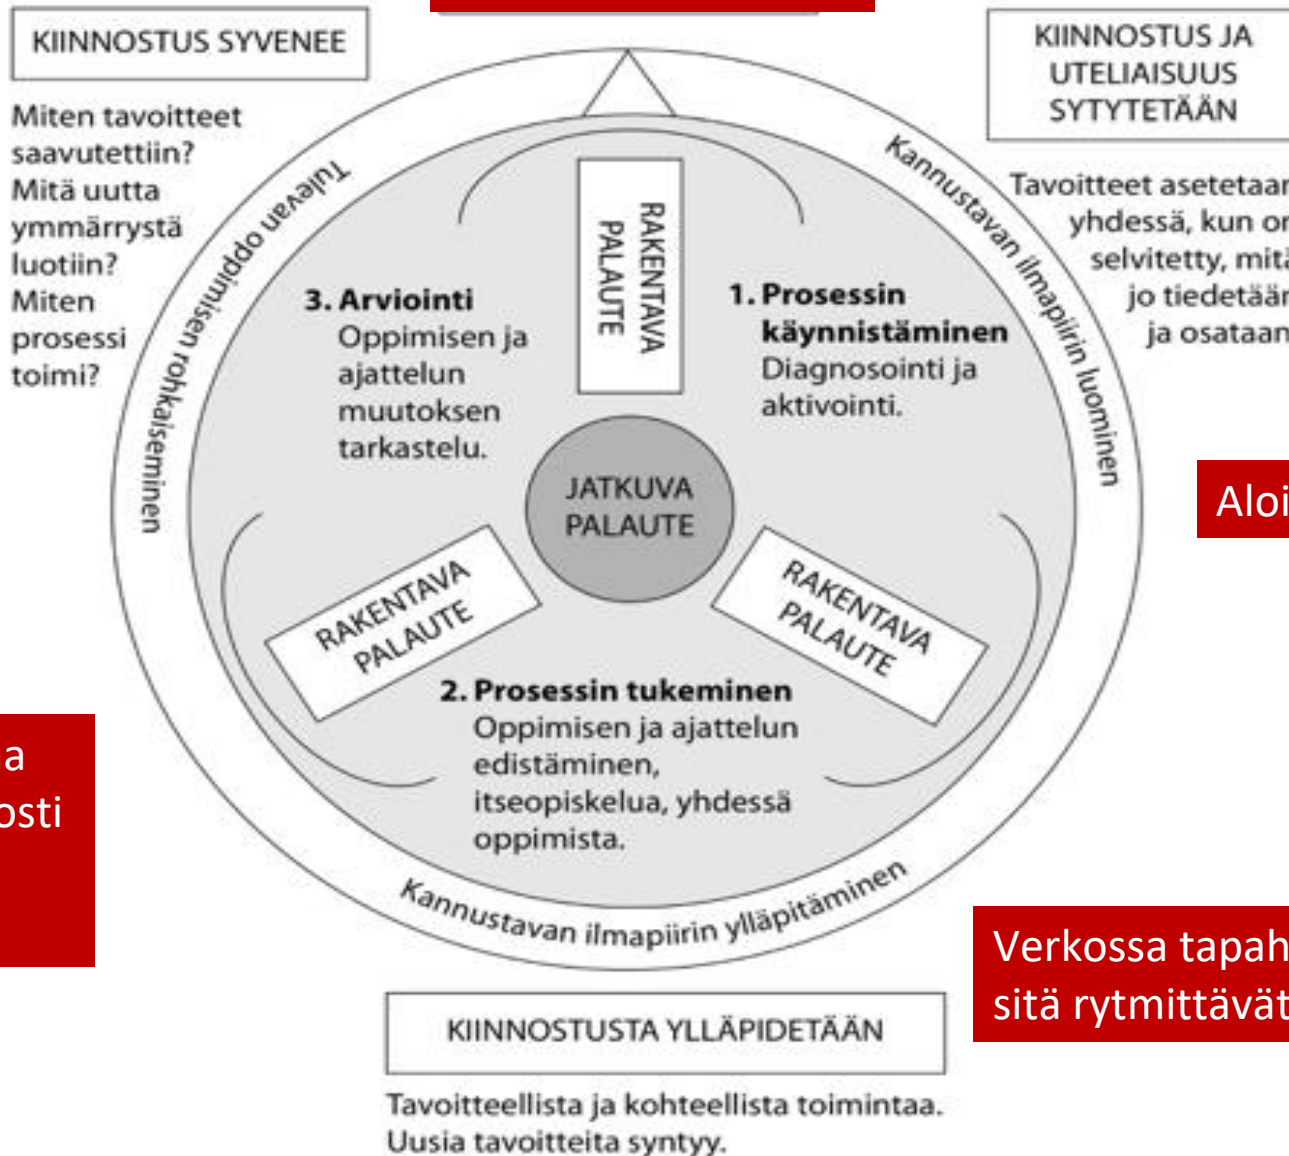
KIINNOSTUS SYVENEE

Miten tavoitteet saavutettiin? Mitä uutta ymmärrystä luotiin? Miten prosessi toimi?

KIINNOSTUS JA UTELIAISUUS SYTYTETÄÄN

Tavoitteet asetetaan yhdessä, kun on selvitetty, mitä jo tiedetään ja osataan

Tulevan oppimisen rohkaiseminen

Kannustavan ilmapiirin luominen

RAKENTAVA PALAUTE

3. Arviointi
Oppimisen ja ajattelun muutoksen tarkastelu.

1. Prosessin käynnistäminen
Diagnosointi ja aktivointi.

JATKUVA PALAUTE

Aloi

RAKENTAVA PALAUTE

RAKENTAVA PALAUTE

2. Prosessin tukeminen
Oppimisen ja ajattelun edistäminen, itseopiskelua, yhdessä oppimista.

a
osti

Kannustavan ilmapiirin ylläpitäminen

Verkossa tapah
sitä rytmittävät

KIINNOSTUSTA YLLÄPIDETÄÄN

Tavoitteellista ja kohteellista toimintaa. Uusia tavoitteita syntyy.